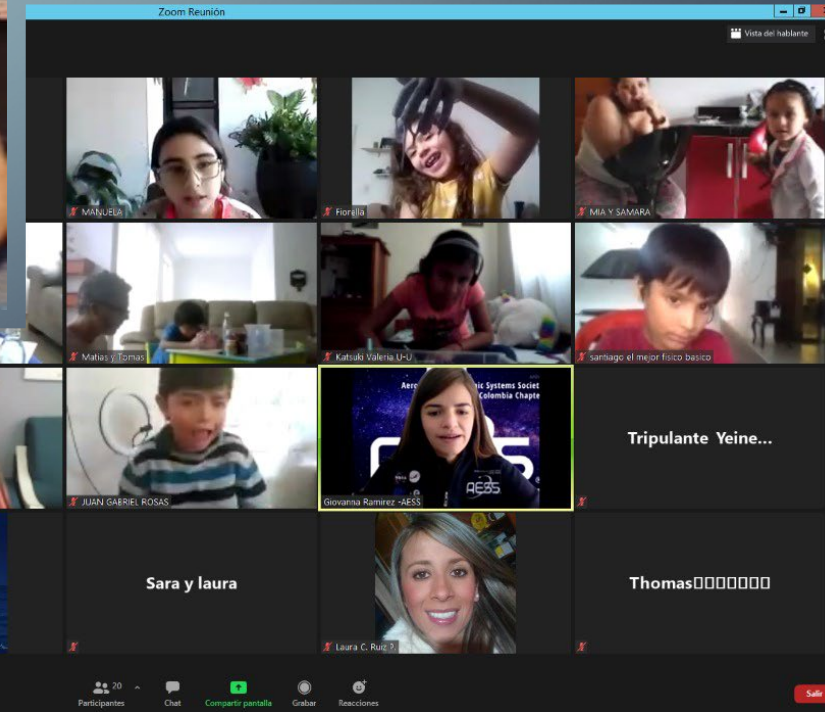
Zoom Reunión

Vista del hablante

MANUELA

Fiorella

MIA Y SAMARA

Matias y Tomas

Katsuki Valeria U-U

santiago el mejor fisico basico

JUAN GABRIEL ROSAS

Aero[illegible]nic Systems Societ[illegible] Colombia Chapte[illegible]

AESS

Giovanna Ramirez -AESS

Tripulante Yeine...

Sara y laura

Laura C. Ruiz ?

Thomas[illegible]

20
Participantes

Chat

Compartir pantalla

Grabar

Reacciones

Salir